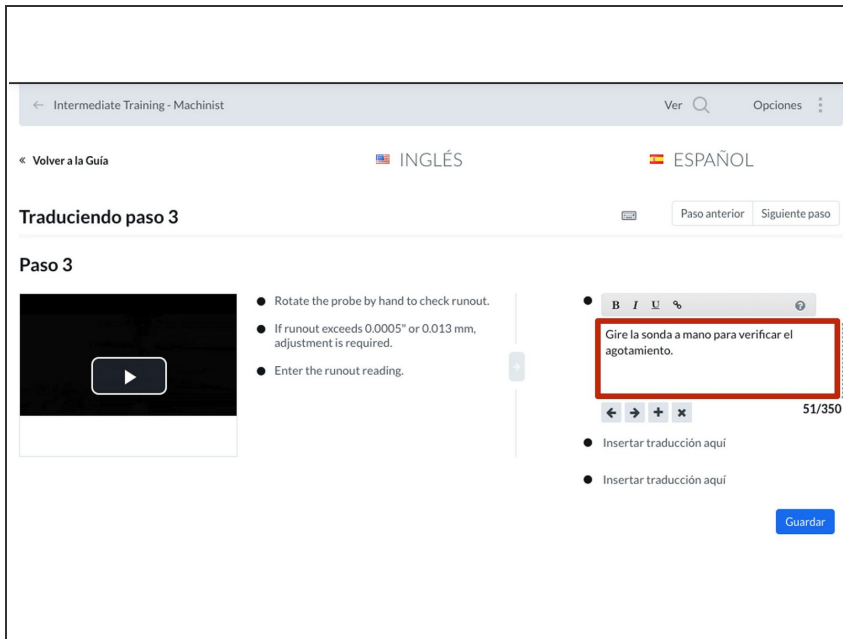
← Intermediate Training - Machinist

Ver

Opciones

« Volver a la Guía

INGLÉS

ESPAÑOL

Traduciendo paso 3

Paso anterior

Siguiente paso

Paso 3

Rotate the probe by hand to check runout.

If runout exceeds 0.0005" or 0.013 mm, adjustment is required.

Enter the runout reading.

B I U

Gire la sonda a mano para verificar el agotamiento.

51/350

Insertar traducción aquí

Insertar traducción aquí

Guardar